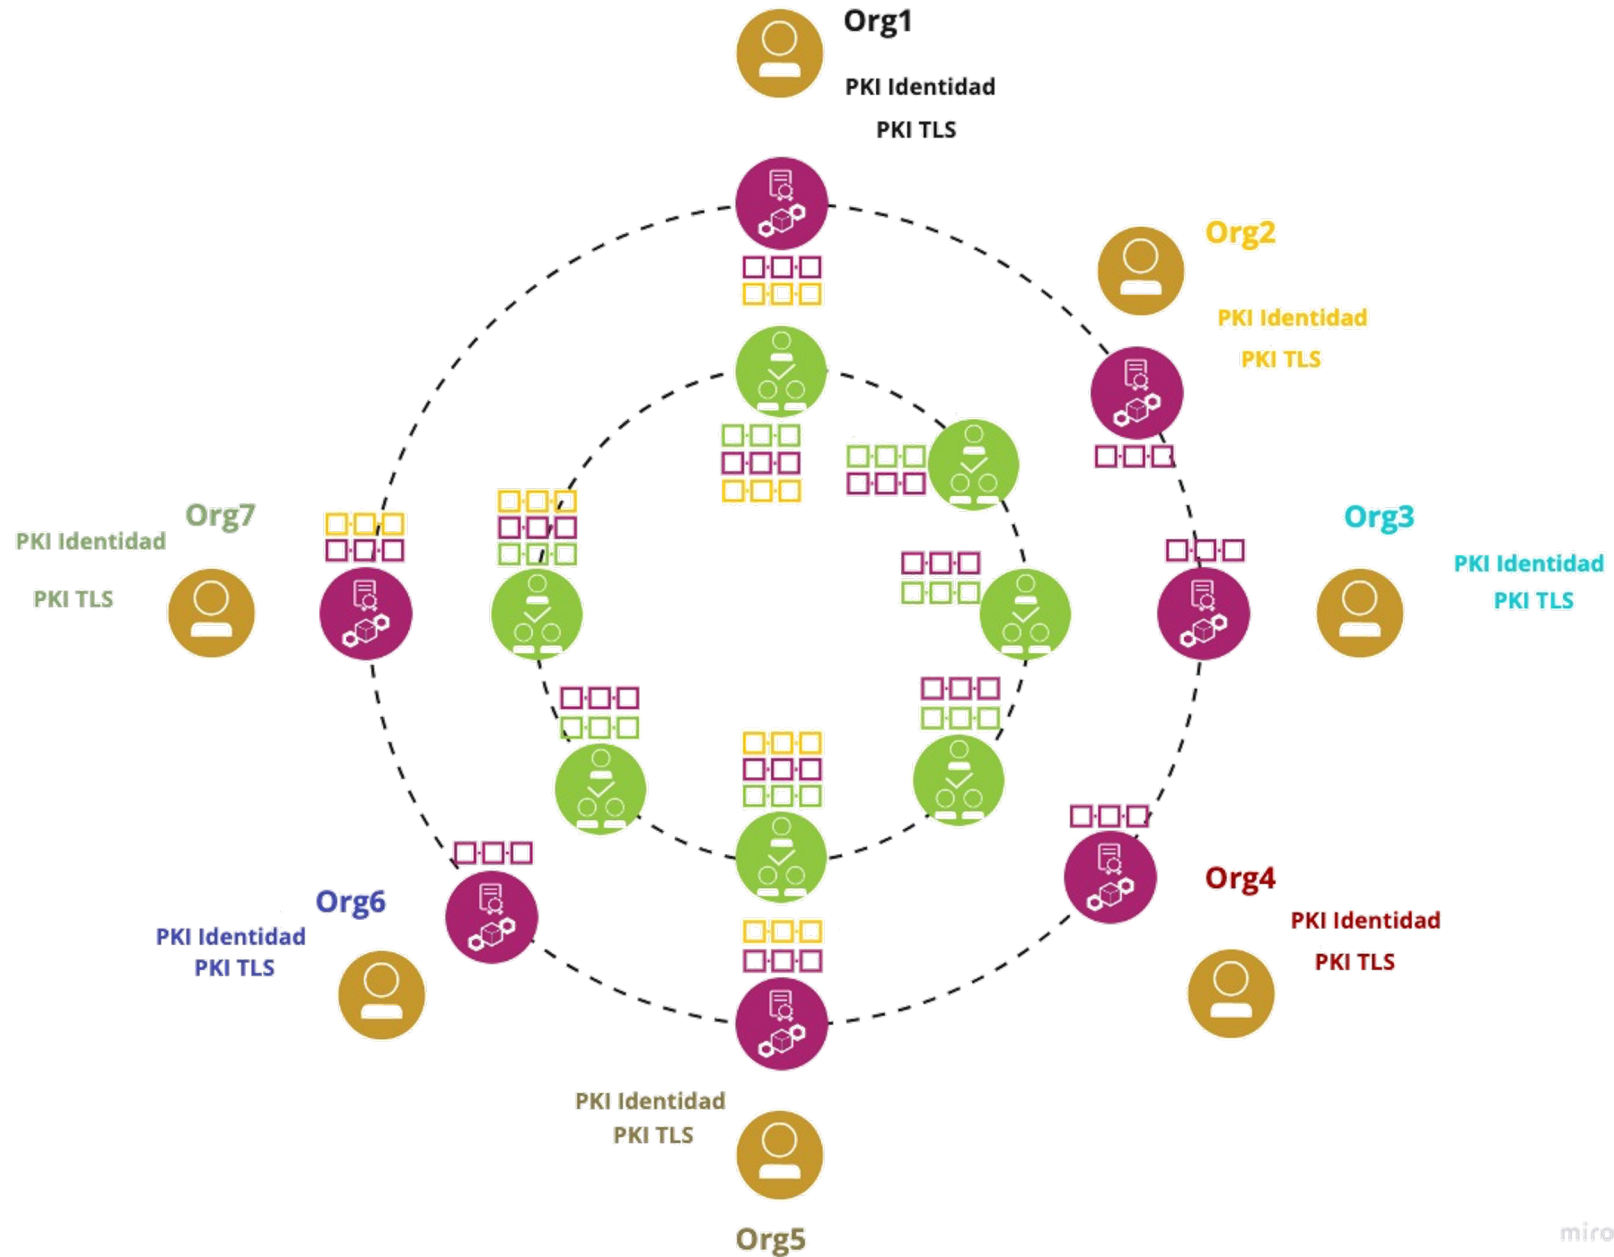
Org1
PKI Identidad
PKI TLS

Org2
PKI Identidad
PKI TLS

Org7
PKI Identidad
PKI TLS

Org3
PKI Identidad
PKI TLS

Org6
PKI Identidad
PKI TLS

Org4
PKI Identidad
PKI TLS

PKI Identidad
PKI TLS
Org5

miro